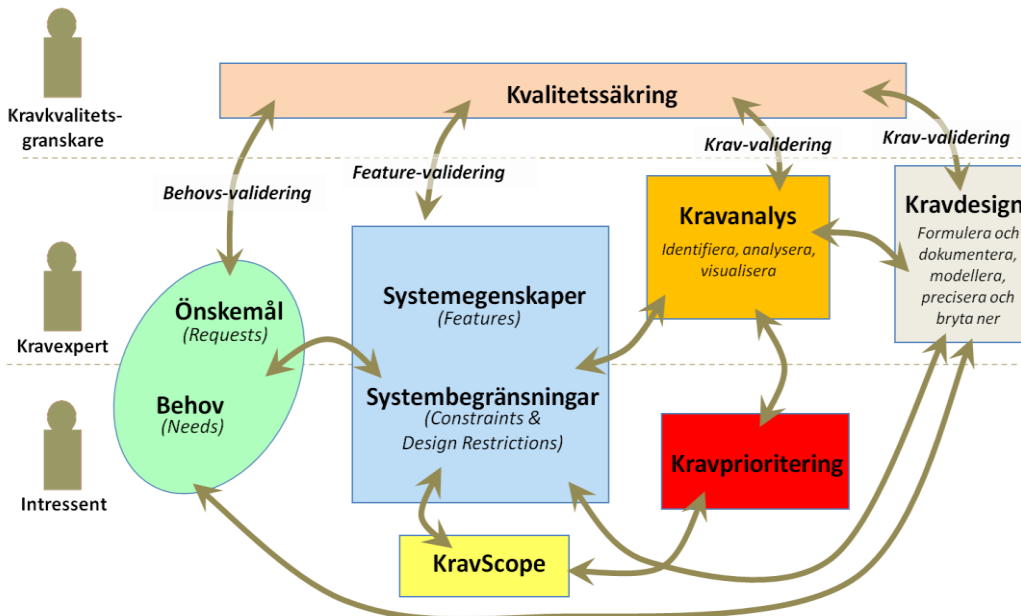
Kravkvalitets-granskare

Kvalitetssäkring

Krav-validering

Krav-validering

Behovs-validering

Feature-validering

Kravanalys
Identifiera, analysera, visualisera

Kravdesign
Formulera och dokumentera, modellera, precisera och bryta ner

Kravexpert

Önskemål
(Requests)

Behov
(Needs)

Systemegenskaper
(Features)

Systembegränsningar
(Constraints & Design Restrictions)

Kravprioritering

Intressent

KravScope